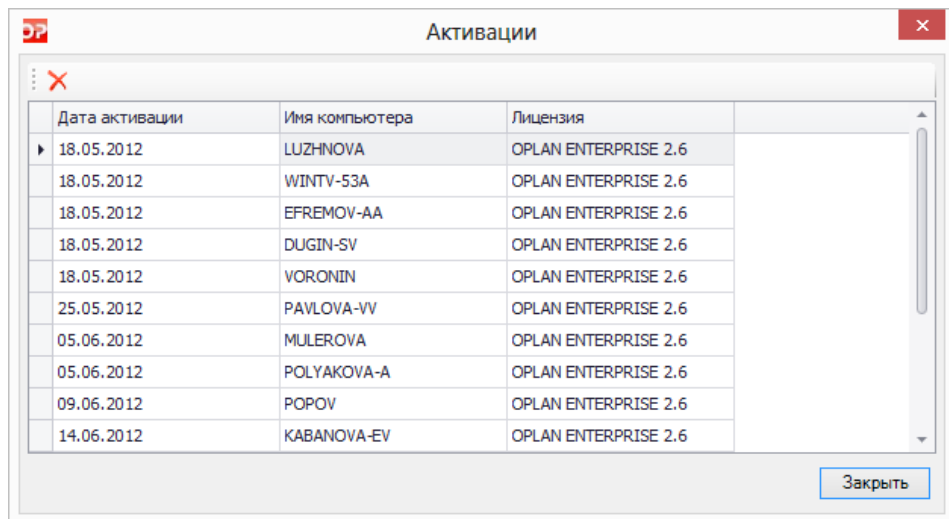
OP Активации

| Дата активации | Имя компьютера | Лицензия |
|---|---|---|
| 18.05.2012 | LUZHNOVA | OPLAN ENTERPRISE 2.6 |
| 18.05.2012 | WINTV-53A | OPLAN ENTERPRISE 2.6 |
| 18.05.2012 | EFREMOV-AA | OPLAN ENTERPRISE 2.6 |
| 18.05.2012 | DUGIN-SV | OPLAN ENTERPRISE 2.6 |
| 18.05.2012 | VORONIN | OPLAN ENTERPRISE 2.6 |
| 25.05.2012 | PAVLOVA-VV | OPLAN ENTERPRISE 2.6 |
| 05.06.2012 | MULEROVA | OPLAN ENTERPRISE 2.6 |
| 05.06.2012 | POLYAKOVA-A | OPLAN ENTERPRISE 2.6 |
| 09.06.2012 | POPOV | OPLAN ENTERPRISE 2.6 |
| 14.06.2012 | KABANOVA-EV | OPLAN ENTERPRISE 2.6 |

Закрыть